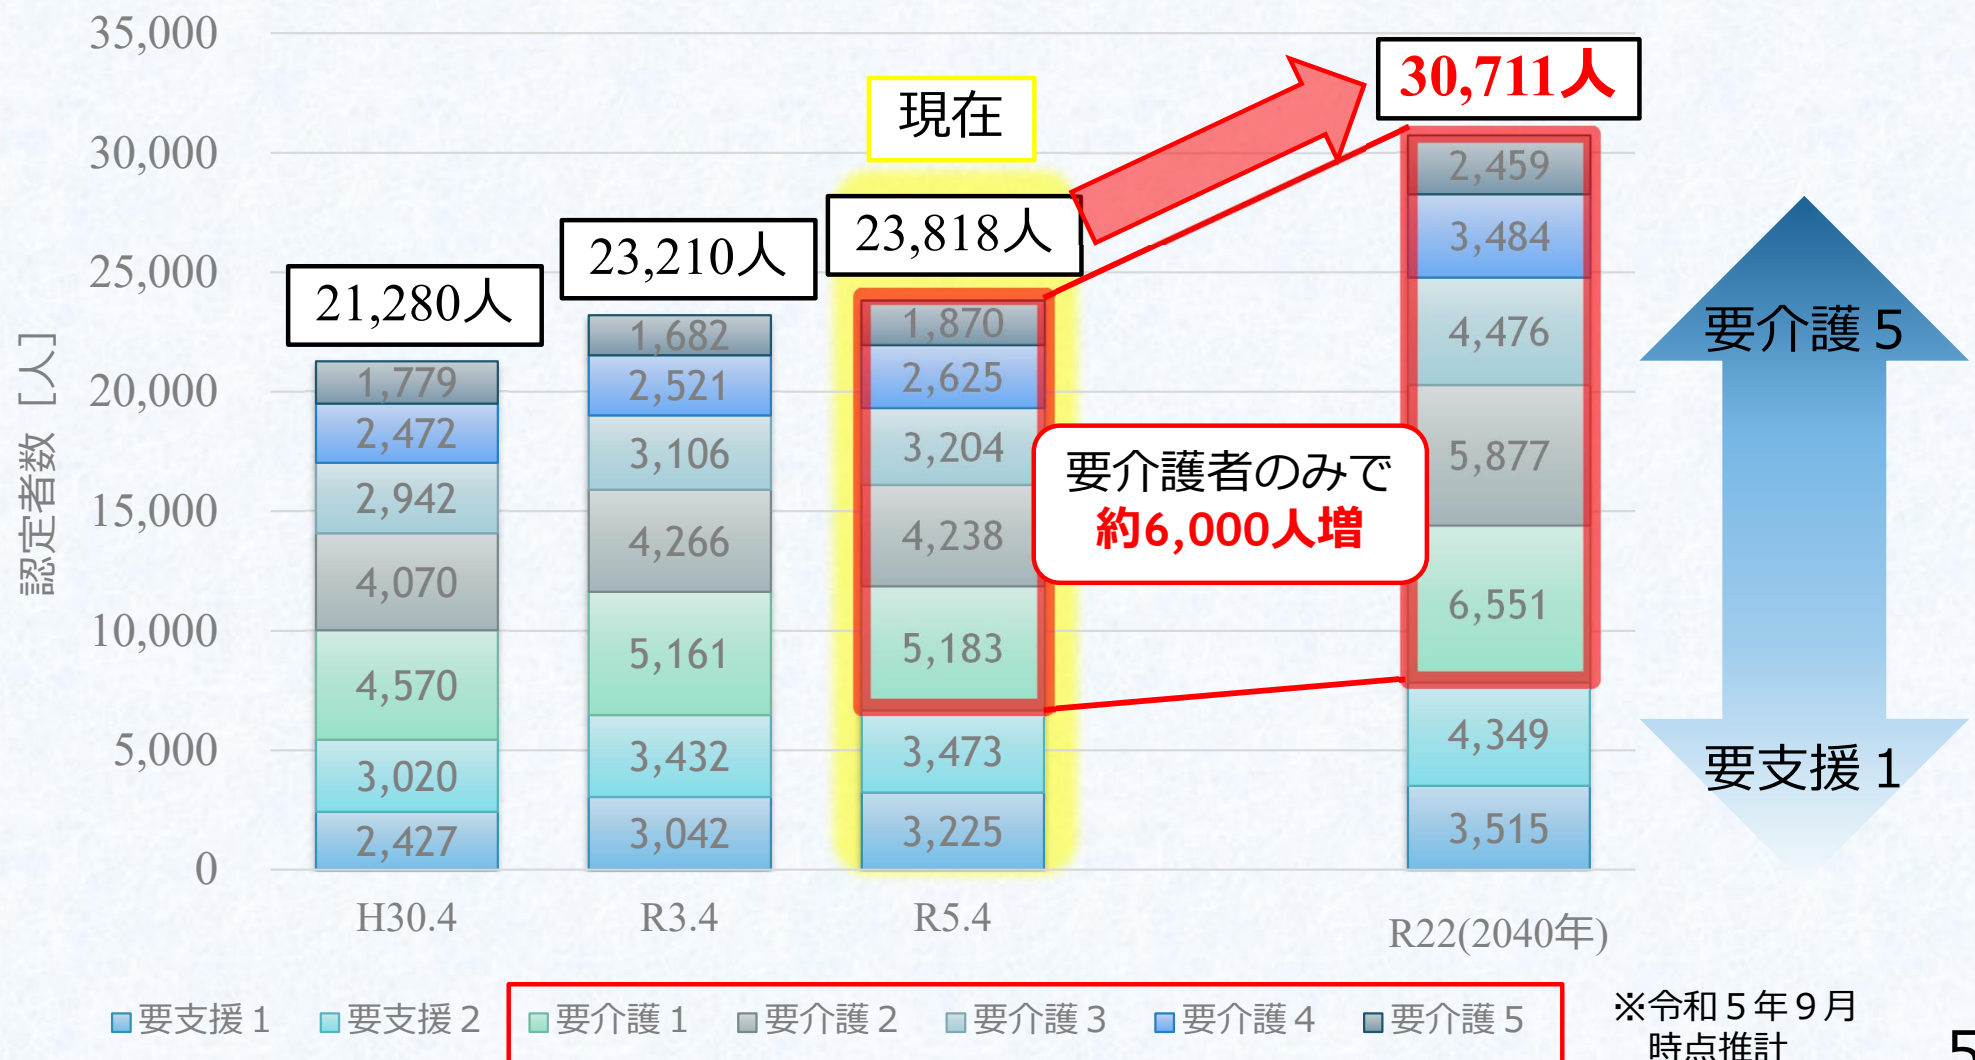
35,000
30,000
25,000
20,000
15,000
10,000
5,000
0

認定者数［人］

現在

21,280人
23,210人
23,818人
30,711人

| | H30.4 | R3.4 | R5.4 | R22(2040年) |
|---|---|---|---|---|
| 要介護５ | 1,779 | 1,682 | 1,870 | 2,459 |
| 要介護４ | 2,472 | 2,521 | 2,625 | 3,484 |
| 要介護３ | 2,942 | 3,106 | 3,204 | 4,476 |
| 要介護２ | 4,070 | 4,266 | 4,238 | 5,877 |
| 要介護１ | 4,570 | 5,161 | 5,183 | 6,551 |
| 要支援２ | 3,020 | 3,432 | 3,473 | 4,349 |
| 要支援１ | 2,427 | 3,042 | 3,225 | 3,515 |

要介護者のみで
約6,000人増

要介護５
要支援１

要支援１ 要支援２ 要介護１ 要介護２ 要介護３ 要介護４ 要介護５

※令和５年９月時点推計

5